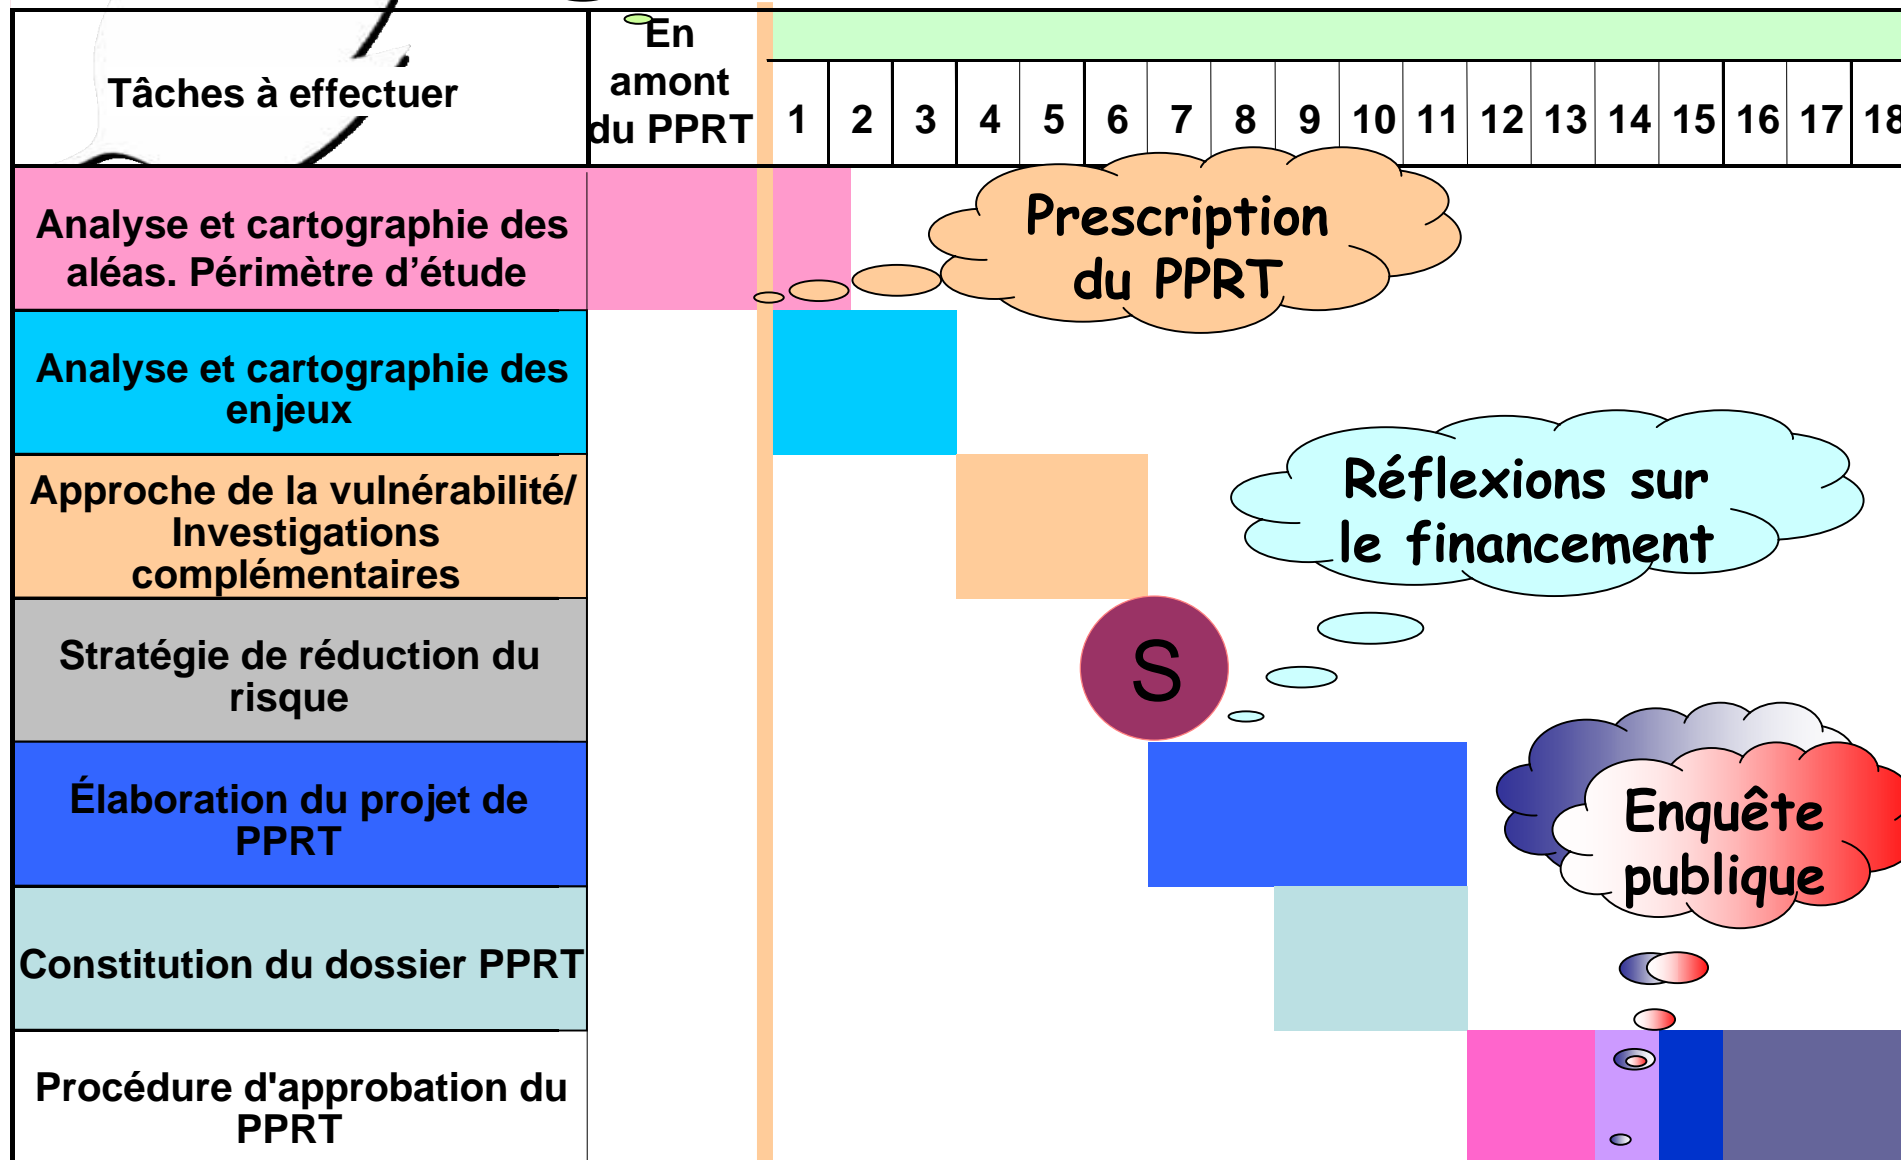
| Tâches à effectuer | En amont du PPRT | 1 | 2 | 3 | 4 | 5 | 6 | 7 | 8 | 9 | 10 | 11 | 12 | 13 | 14 | 15 | 16 | 17 | 18 |
|---|---|---|---|---|---|---|---|---|---|---|---|---|---|---|---|---|---|---|---|
| Analyse et cartographie des aléas. Périmètre d'étude | | | | | | | | | | | | | | | | | | | |
| Analyse et cartographie des enjeux | | | | | | | | | | | | | | | | | | | |
| Approche de la vulnérabilité/ Investigations complémentaires | | | | | | | | | | | | | | | | | | | |
| Stratégie de réduction du risque | | | | | | | | | | | | | | | | | | | |
| Élaboration du projet de PPRT | | | | | | | | | | | | | | | | | | | |
| Constitution du dossier PPRT | | | | | | | | | | | | | | | | | | | |
| Procédure d'approbation du PPRT | | | | | | | | | | | | | | | | | | | |

Prescription du PPRT

Réflexions sur le financement

S

Enquête publique